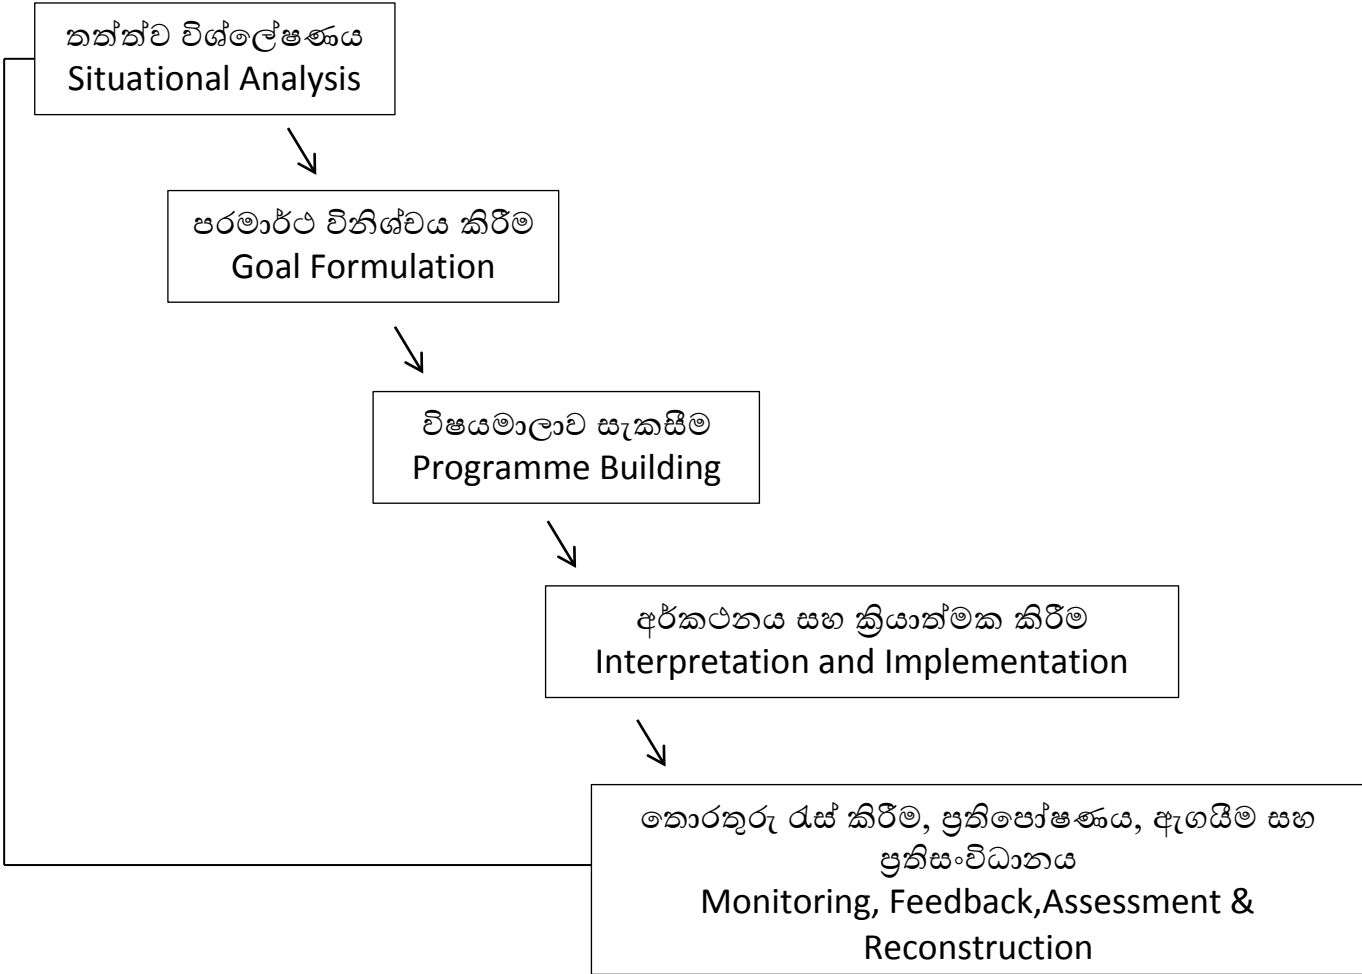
තත්ත්ව විශ්ලේෂණය
Situational Analysis

පරමාර්ථ විනිශ්චය කිරීම
Goal Formulation

විෂයමාලාව සැකසීම
Programme Building

අර්ථකථනය සහ ක්‍රියාත්මක කිරීම
Interpretation and Implementation

තොරතුරු රැස් කිරීම, ප්‍රතිපෝෂණය, ඇගයීම සහ ප්‍රතිසංවිධානය
Monitoring, Feedback,Assessment & Reconstruction